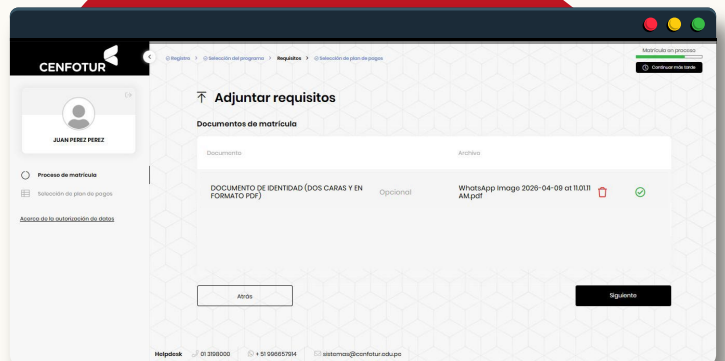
CENFOTUR

JUAN PEREZ PEREZ

Proceso de matrícula

Selección de plan de pagos

Acerca de la autorización de datos

Registro > Selección del programa > Requisitos > Selección de plan de pagos

Matrícula en proceso

Continuar más tarde

Adjuntar requisitos

Documentos de matrícula

| Documento | | Archivo |
|---|---|---|
| DOCUMENTO DE IDENTIDAD (DOS CARAS Y EN FORMATO PDF) | Opcional | WhatsApp Image 2026-04-09 at 11.01.11 AM.pdf |

Atrás

Siguiente

Helpdesk 01 3198000 + 51 996657914 sistemas@cenfotur.edu.pe